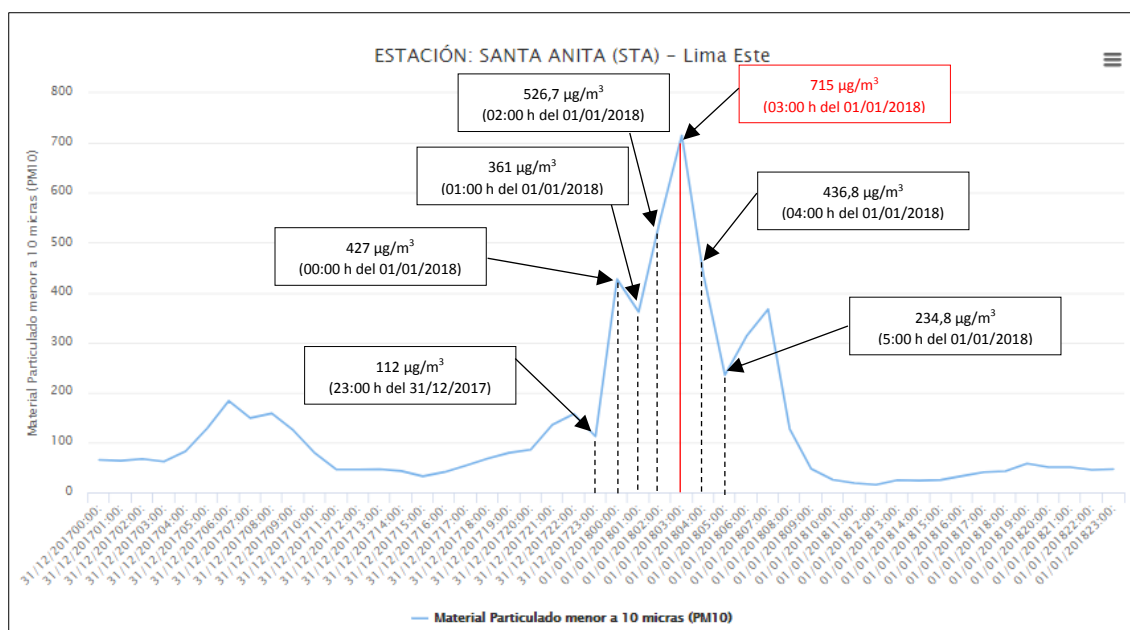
ESTACIÓN: SANTA ANITA (STA) - Lima Este

Material Particulado menor a 10 micras (PM10)

800
700
600
500
400
300
200
100
0

526,7 µg/m$^3$
(02:00 h del 01/01/2018)

715 µg/m$^3$
(03:00 h del 01/01/2018)

361 µg/m$^3$
(01:00 h del 01/01/2018)

436,8 µg/m$^3$
(04:00 h del 01/01/2018)

427 µg/m$^3$
(00:00 h del 01/01/2018)

234,8 µg/m$^3$
(5:00 h del 01/01/2018)

112 µg/m$^3$
(23:00 h del 31/12/2017)

31/12/201700:00:
31/12/201701:00:
31/12/201702:00:
31/12/201703:00:
31/12/201704:00:
31/12/201705:00:
31/12/201706:00:
31/12/201707:00:
31/12/201708:00:
31/12/201709:00:
31/12/201710:00:
31/12/201711:00:
31/12/201712:00:
31/12/201713:00:
31/12/201714:00:
31/12/201715:00:
31/12/201716:00:
31/12/201717:00:
31/12/201718:00:
31/12/201719:00:
31/12/201720:00:
31/12/201721:00:
31/12/201722:00:
31/12/201723:00:
01/01/201800:00:
01/01/201801:00:
01/01/201802:00:
01/01/201803:00:
01/01/201804:00:
01/01/201805:00:
01/01/201806:00:
01/01/201807:00:
01/01/201808:00:
01/01/201809:00:
01/01/201810:00:
01/01/201811:00:
01/01/201812:00:
01/01/201813:00:
01/01/201814:00:
01/01/201815:00:
01/01/201816:00:
01/01/201817:00:
01/01/201818:00:
01/01/201819:00:
01/01/201820:00:
01/01/201821:00:
01/01/201822:00:
01/01/201823:00:

Material Particulado menor a 10 micras (PM10)